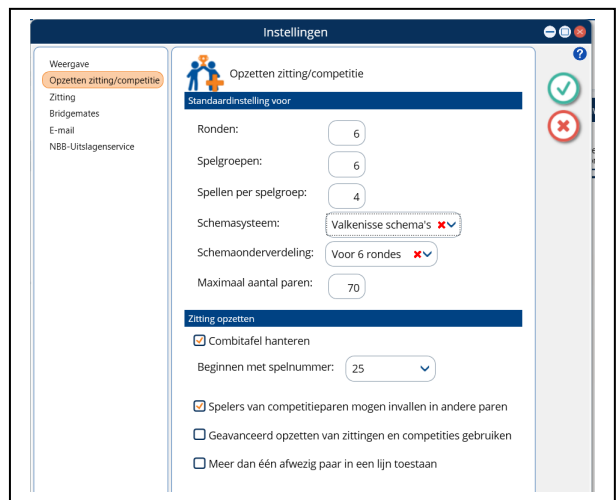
Instellingen

?

Weergave
Opzetten zitting/competitie
Zitting
Bridgemates
E-mail
NBB-Uitslagenservice

Opzetten zitting/competitie

Standaardinstelling voor

Ronden: 6

Spelgroepen: 6

Spellen per spelgroep: 4

Schemasysteem: Valkenisse schema's

Schemaonderverdeling: Voor 6 rondes

Maximaal aantal paren: 70

Zitting opzetten

Combitafel hanteren

Beginnen met spelnummer: 25

Spelers van competitieparen mogen invallen in andere paren

Geavanceerd opzetten van zittingen en competities gebruiken

Meer dan één afwezig paar in een lijn toestaan